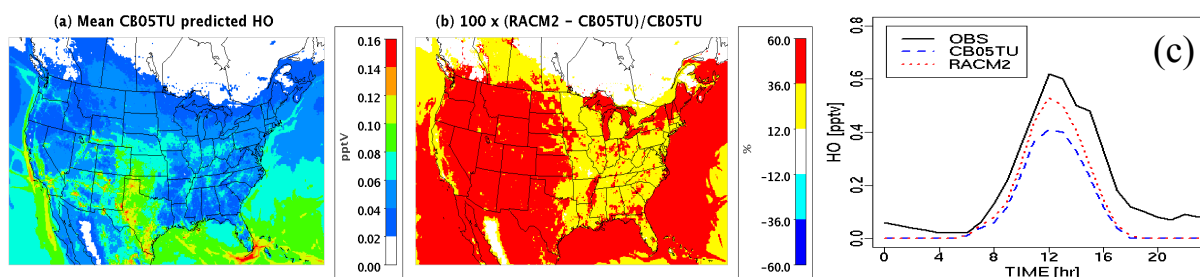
(a) Mean CB05TU predicted HO

0.16
0.14
0.12
0.10
0.08
0.06
0.04
0.02
0.00
pptV

(b) 100 x (RACM2 - CB05TU)/CB05TU

60.0
36.0
12.0
-12.0
-36.0
-60.0
%

(c)

OBS
CB05TU
RACM2

0.8
0.6
0.4
0.2
0.0
HO [pptv]

0
4
8
12
16
20

TIME [hr]